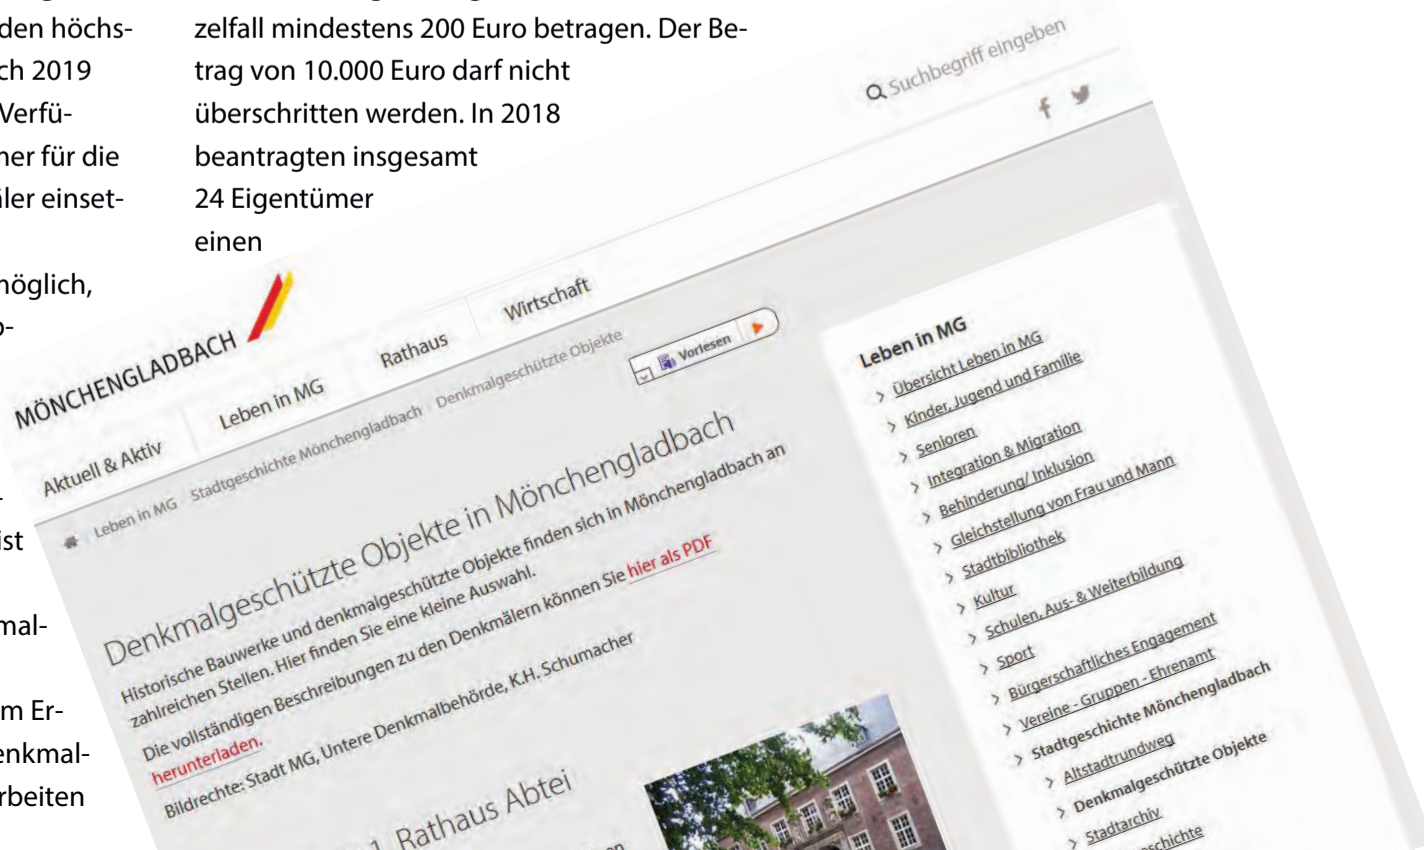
den höchs- ch 2019 Verfü- ner für die iler einset-

nöglich, o-

ist

mal-

m Er- enkmal- rbeiten

zelfall mindestens 200 Euro betragen. Der Betrag von 10.000 Euro darf nicht überschritten werden. In 2018 beantragten insgesamt 24 Eigentümer einen

Suchbegriff eingeben

MÖNCHENGLADBACH

Aktuell & Aktiv | Leben in MG | Rathaus | Wirtschaft

Leben in MG / Stadtgeschichte Mönchengladbach / Denkmalgeschützte Objekte

Vorlesen

Denkmalgeschützte Objekte in Mönchengladbach

Historische Bauwerke und denkmalgeschützte Objekte finden sich in Mönchengladbach an zahlreichen Stellen. Hier finden Sie eine kleine Auswahl.

Die vollständigen Beschreibungen zu den Denkmälern können Sie hier als PDF herunterladen.

Bildrechte: Stadt MG, Untere Denkmalbehörde, K.H. Schumacher

1. Rathaus Abtei

Leben in MG
> Übersicht Leben in MG
> Kinder, Jugend und Familie
> Senioren
> Integration & Migration
> Behinderung/ Inklusion
> Gleichstellung von Frau und Mann
> Stadtbibliothek
> Kultur
> Schulen, Aus- & Weiterbildung
> Sport
> Bürgerschaftliches Engagement
> Vereine - Gruppen - Ehrenamt
> Stadtgeschichte Mönchengladbach
> Altstadtrundweg
> Denkmalgeschützte Objekte
> Stadtarchiv
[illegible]schichte